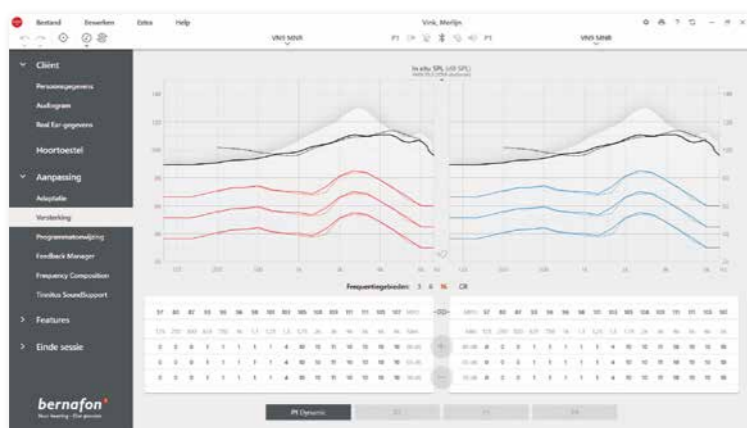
Bestand Bewerken Extra Help

Vink, Merlijn

VN5 S/M/R

P1

P1

VN5 S/M/R

Cliënt

Persoonsgegevens

Audiogram

Real Ear-gegevens

Hoortoestel

Aanpassing

Adaptatie

Versterking

Programmatoewijzing

Feedback Manager

Frequency Composition

Tinnitus SoundSupport

Features

Einde sessie

bernafon

In situ SPL (dB SPL)

Frequentiegebieden: 3 4 16 CR

P1 Dynamic

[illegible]